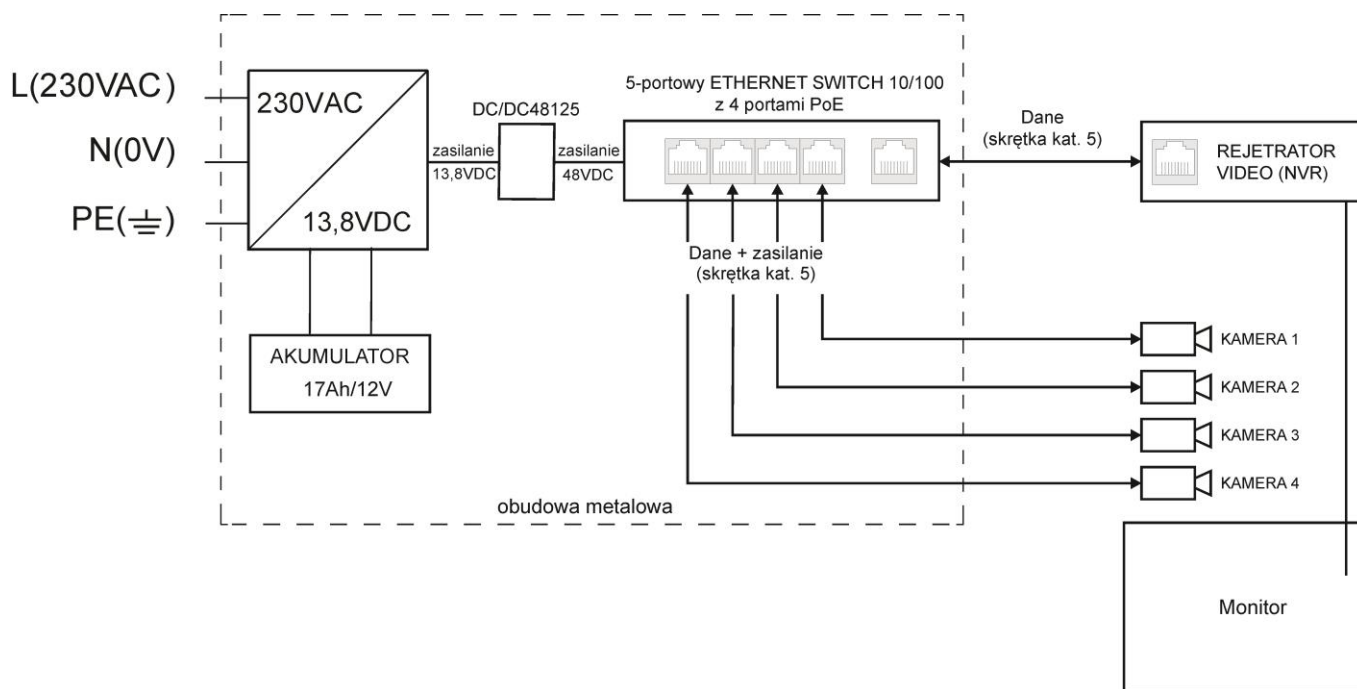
L(230VAC)
N(0V)
PE(⏚)

230VAC
13,8VDC

zasilanie
13,8VDC

DC/DC48125

zasilanie
48VDC

5-portowy ETHERNET SWITCH 10/100
z 4 portami PoE

Dane
(skrętka kat. 5)

REJETRATOR
VIDEO (NVR)

Dane + zasilanie
(skrętka kat. 5)

AKUMULATOR
17Ah/12V

KAMERA 1
KAMERA 2
KAMERA 3
KAMERA 4

obudowa metalowa

Monitor